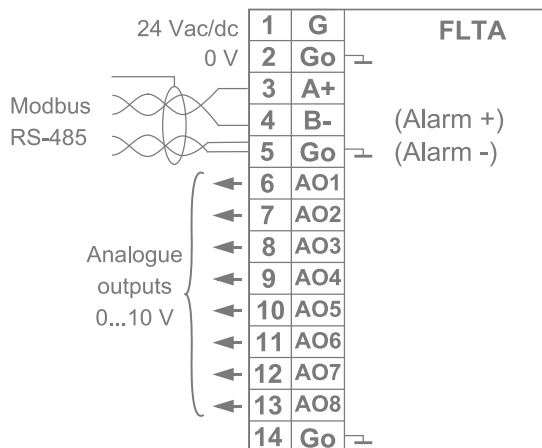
24 Vac/dc
0 V
Modbus
RS-485
Analogue
outputs
0...10 V

| 1 | G |
|---|---|
| 2 | Go |
| 3 | A+ |
| 4 | B- |
| 5 | Go |
| 6 | AO1 |
| 7 | AO2 |
| 8 | AO3 |
| 9 | AO4 |
| 10 | AO5 |
| 11 | AO6 |
| 12 | AO7 |
| 13 | AO8 |
| 14 | Go |

FLTA
(Alarm +)
(Alarm -)